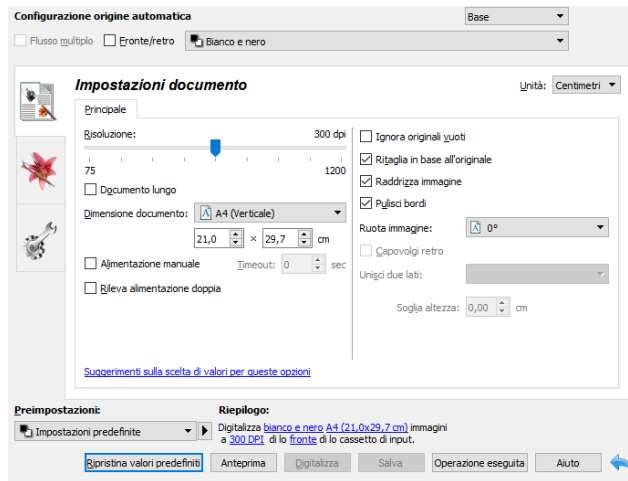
Configurazione origine automatica

Base

Flusso multiplo

Fronte/retro

Bianco e nero

Impostazioni documento

Unità: Centimetri

Principale

Risoluzione: 300 dpi

75 1200

Documento lungo

Dimensione documento: A4 (Verticale)

21,0 × 29,7 cm

Alimentazione manuale

Timeout: 0 sec

Rileva alimentazione doppia

Ignora originali vuoti

Ritaglia in base all'originale

Raddrizza immagine

Pulisci bordi

Ruota immagine: 0°

Capovolgi retro

Unisci due lati:

Soglia altezza: 0,00 cm

Suggerimenti sulla scelta di valori per queste opzioni

Preimpostazioni:

Impostazioni predefinite

Riepilogo:

Digitalizza bianco e nero A4 (21,0x29,7 cm) immagini a 300 DPI di lo fronte di lo cassetto di input.

Ripristina valori predefiniti

Anteprima

Digitalizza

Salva

Operazione eseguita

Aiuto